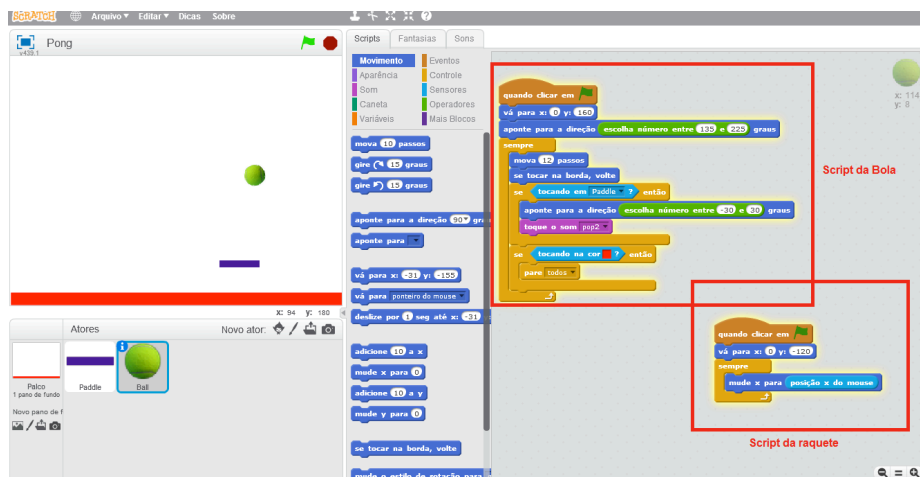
SCRATCH Arquivo ▾ Editar ▾ Dicas Sobre

Pong
v439.1

x: 94 y: 180

Atores
Novo ator:

Palco
1 pano de fundo

Novo pano de f

Paddle

Ball

Scripts Fantasias Sons

Movimento
Aparência
Som
Caneta
Variáveis
Eventos
Controle
Sensores
Operadores
Mais Blocos

mova 10 passos
gire 15 graus
gire 15 graus
aponte para a direção 90▾ gra
aponte para ▾
vá para x: -31 y: -155
vá para ponteiro do mouse ▾
deslize por 1 seg até x: -31
adicione 10 a x
mude x para 0
adicione 10 a y
mude y para 0
se tocar na borda, volte
mude o estilo de rotação para

quando clicar em
vá para x: 0 y: 160
aponte para a direção escolha número entre 135 e 225 graus
sempre
mova 12 passos
se tocar na borda, volte
se tocando em Paddle ▾ ? então
aponte para a direção escolha número entre -30 e 30 graus
toque o som pop2 ▾
se tocando na cor ? então
pare todos ▾

Script da Bola

x: 114
y: 8

quando clicar em
vá para x: 0 y: -120
sempre
mude x para posição x do mouse

Script da raquete